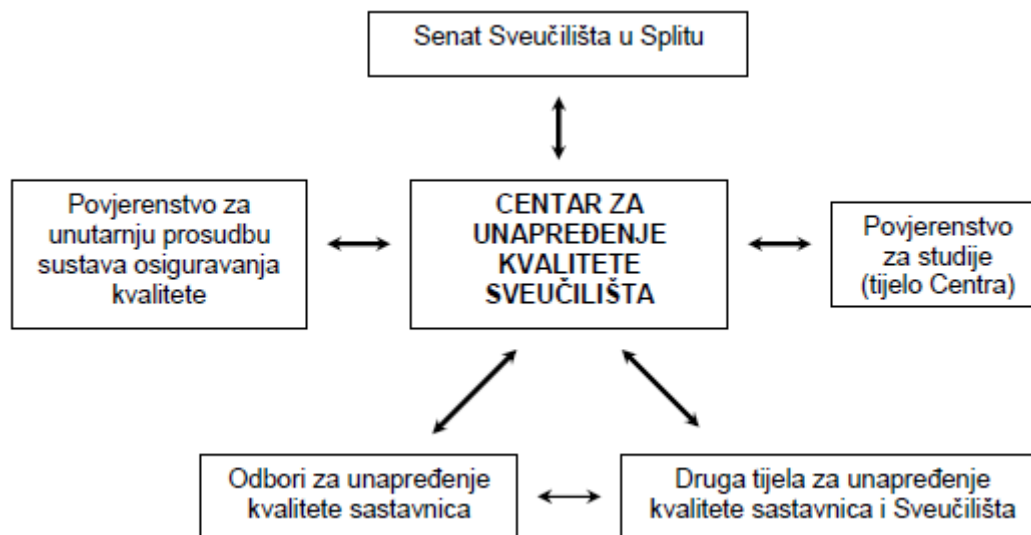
Senat Sveučilišta u Splitu

Povjerenstvo za unutarnju prosudbu sustava osiguravanja kvalitete

CENTAR ZA UNAPREĐENJE KVALITETE SVEUČILIŠTA

Povjerenstvo za studije (tijelo Centra)

Odbori za unapređenje kvalitete sastavnica

Druga tijela za unapređenje kvalitete sastavnica i Sveučilišta